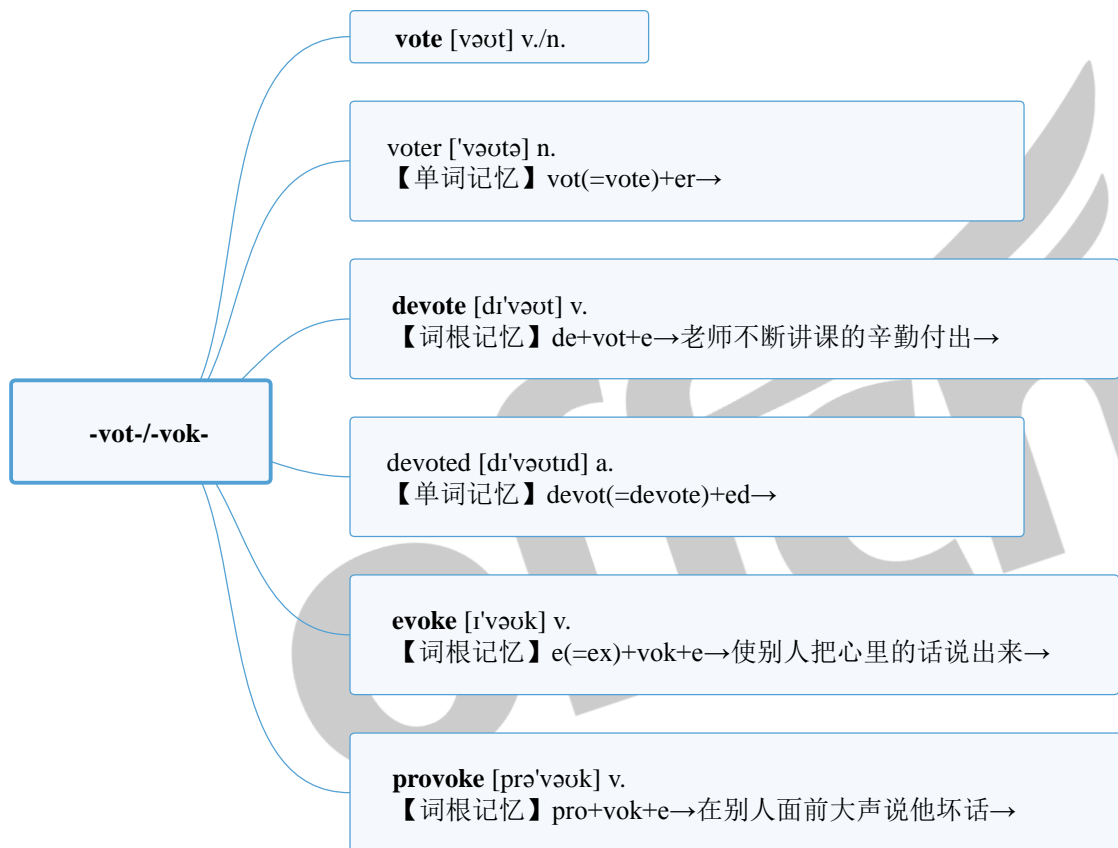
-vot-/-vok-

**vote** [vəʊt] v./n.

voter ['vəʊtə] n.
【单词记忆】vot(=vote)+er→

**devote** [dɪ'vəʊt] v.
【词根记忆】de+vot+e→老师不断讲课的辛勤付出→

devoted [dɪ'vəʊtɪd] a.
【单词记忆】devot(=devote)+ed→

**evoke** [ɪ'vəʊk] v.
【词根记忆】e(=ex)+vok+e→使别人把心里的话说出来→

**provoke** [prə'vəʊk] v.
【词根记忆】pro+vok+e→在别人面前大声说他坏话→